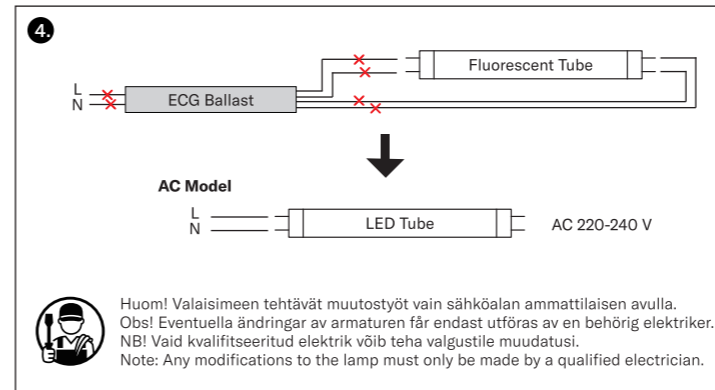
4.

L
N

ECG Ballast

Fluorescent Tube

AC Model

L
N

LED Tube

AC 220-240 V

Huom! Valaisimeen tehtävät muutostyöt vain sähköalan ammattilaisen avulla.
Obs! Eventuella ändringar av armaturen får endast utföras av en behörig elektriker.
NB! Vaid kvalifitseeritud elektrik võib teha valgustile muudatusi.
Note: Any modifications to the lamp must only be made by a qualified electrician.